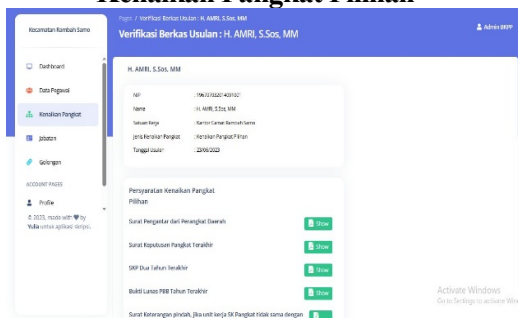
Kenaikan Pangkat Pilihan

Kecamatan Rambah Samo

Dashboard

Data Pegawai

Kenaikan Pangkat

Jabatan

Golongan

ACCOUNT PAGES

Profile

© 2023, made with ♥ by Yulia untuk aplikasi kenpel.

Pages / Verifikasi Berkas Usulan : H. AMRI, S.Sos, MM

Verifikasi Berkas Usulan : H. AMRI, S.Sos, MM

Admin BKPP

H. AMRI, S.Sos, MM

NIP : 196712032074031007

Nama : H. AMRI, S.Sos, MM

Satuan Kerja : Kantor Camat Rambah Samo

Jenis Kenaikan Pangkat : Kenaikan Pangkat Pilihan

Tanggal Usulan : 23/06/2023

Persyaratan Kenaikan Pangkat Pilihan

Surat Pengantar dari Perangkat Daerah Show

Surat Keputusan Pangkat Terakhir Show

SKP Dua Tahun Terakhir Show

Bukti Lunas PBB Tahun Terakhir Show

Surat Keterangan pindah, jika unit kerja SK Pangkat tidak sama dengan

Activate Windows
Go to Settings to activate Windows.